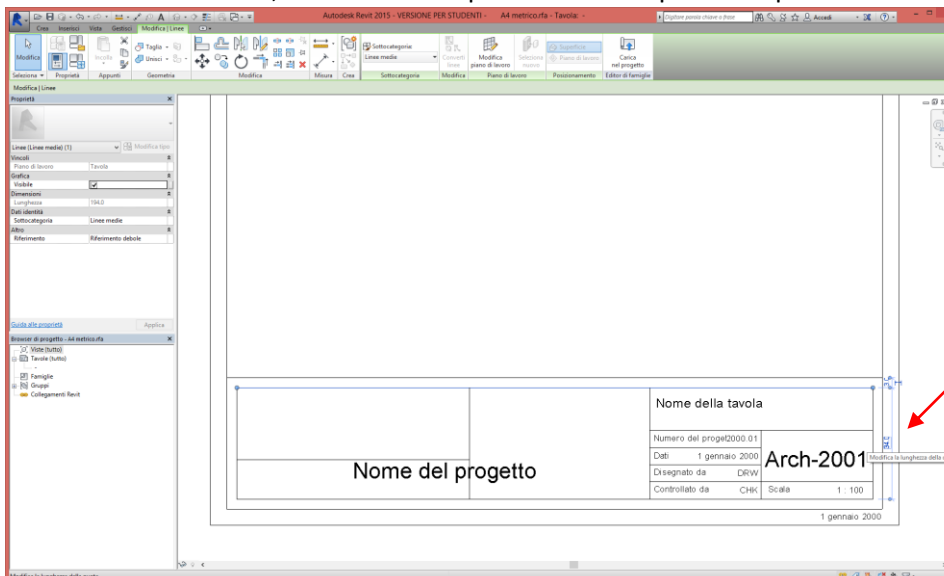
Autodesk Revit 2015 - VERSIONE PER STUDENTI - A4 metrico.rfa - Tavola: -

Digitare parola chiave o frase

Accedi

Crea Inserisci Vista Gestisci Modifica | Linee

Modifica

Incolla

Taglia

Unisci

Selezione Proprietà Appunti Geometria Modifica Misura Crea

Sottocategoria

Linee medie

Sottocategoria

Converti linee

Modifica piano di lavoro

Seleziona nuovo

Superficie

Piano di lavoro

Carica nel progetto

Modifica Piano di lavoro Posizionamento Editor di famiglie

Modifica | Linee

Proprietà

Linee (Linee medie) (1)

Modifica tipo

Vincoli

Piano di lavoro Tavola

Grafica

Visibile ☑

Dimensioni

Lunghezza 184.0

Dati identità

Sottocategoria Linee medie

Altro

Riferimento Riferimento debole

Guida alle proprietà

Applica

Browser di progetto - A4 metrico.rfa

Viste (tutto)

Tavole (tutto)

Famiglie

Gruppi

Collegamenti Revit

| Nome della tavola | |
|---|---|
| Numero del progetto 2000.01 | |
| Dati 1 gennaio 2000 | Arch-2001 |
| Disegnato da DRW | |
| Controllato da CHK | Scala 1 : 100 |

Nome del progetto

Modifica la lunghezza della

1 gennaio 2000

Modifica la lunghezza della quota